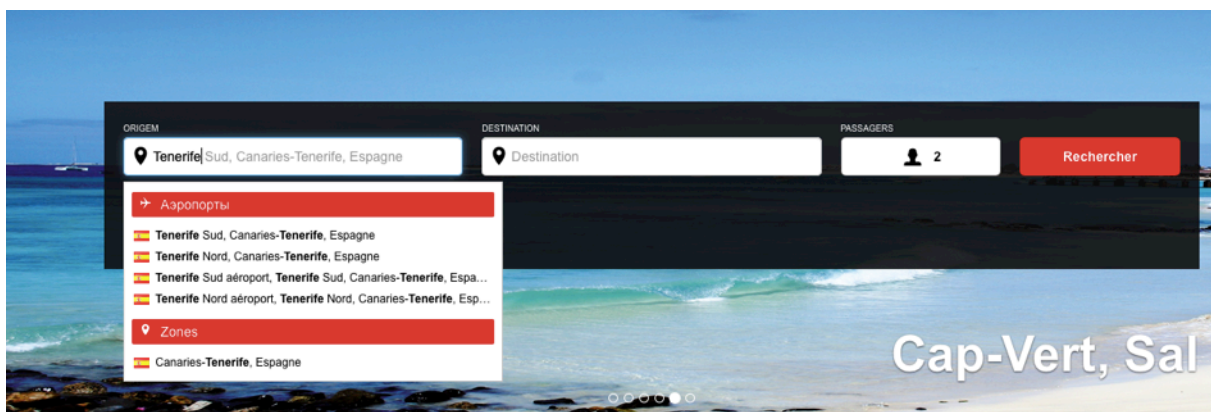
ORIGEM
Tenerife Sud, Canaries-Tenerife, Espagne

DESTINATION
Destination

PASSAGERS
2

Rechercher

Аэропорты
Tenerife Sud, Canaries-Tenerife, Espagne
Tenerife Nord, Canaries-Tenerife, Espagne
Tenerife Sud aéroport, Tenerife Sud, Canaries-Tenerife, Espa...
Tenerife Nord aéroport, Tenerife Nord, Canaries-Tenerife, Esp...

Zones
Canaries-Tenerife, Espagne

Cap-Vert, Sal